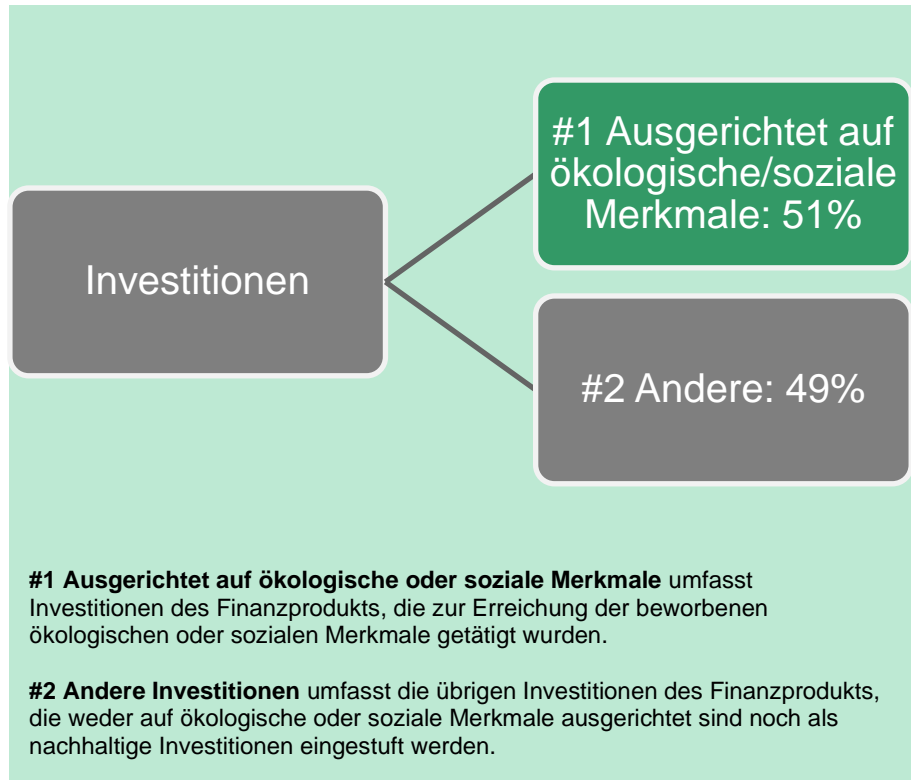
Investitionen

#1 Ausgerichtet auf ökologische/soziale Merkmale: 51%

#2 Andere: 49%

**#1 Ausgerichtet auf ökologische oder soziale Merkmale** umfasst Investitionen des Finanzprodukts, die zur Erreichung der beworbenen ökologischen oder sozialen Merkmale getätigt wurden.

**#2 Andere Investitionen** umfasst die übrigen Investitionen des Finanzprodukts, die weder auf ökologische oder soziale Merkmale ausgerichtet sind noch als nachhaltige Investitionen eingestuft werden.